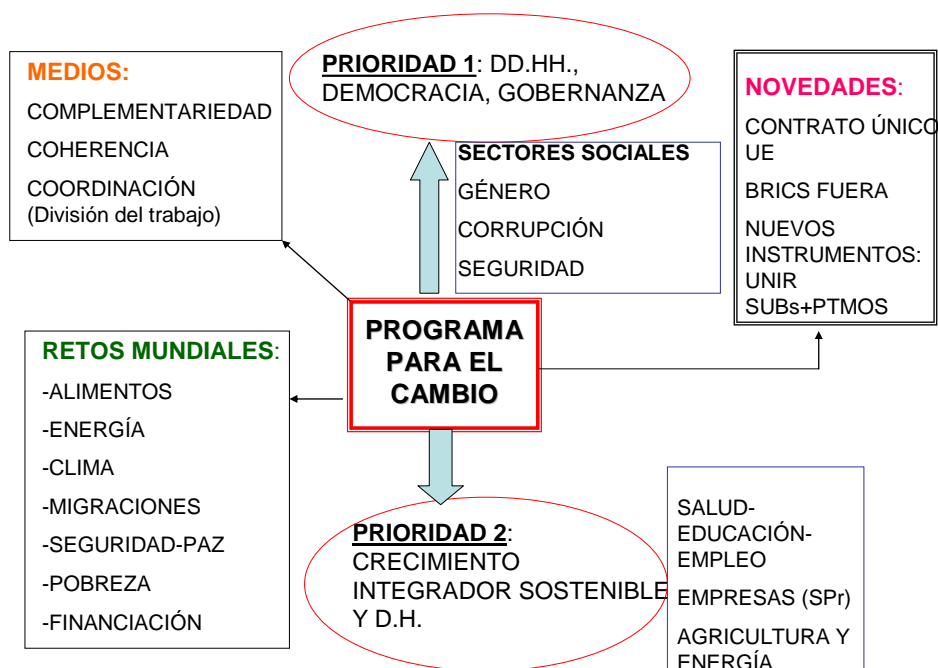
MEDIOS:
COMPLEMENTARIEDAD
COHERENCIA
COORDINACIÓN
(División del trabajo)

PRIORIDAD 1: DD.HH., DEMOCRACIA, GOBERNANZA

SECTORES SOCIALES
GÉNERO
CORRUPCIÓN
SEGURIDAD

NOVEDADES:
CONTRATO ÚNICO UE
BRICS FUERA
NUEVOS INSTRUMENTOS: UNIR SUBs+PTMOS

PROGRAMA PARA EL CAMBIO

RETOS MUNDIALES:
-ALIMENTOS
-ENERGÍA
-CLIMA
-MIGRACIONES
-SEGURIDAD-PAZ
-POBREZA
-FINANCIACIÓN

PRIORIDAD 2: CRECIMIENTO INTEGRADOR SOSTENIBLE Y D.H.

SALUD-EDUCACIÓN-EMPLEO
EMPRESAS (SPr)
AGRICULTURA Y ENERGÍA